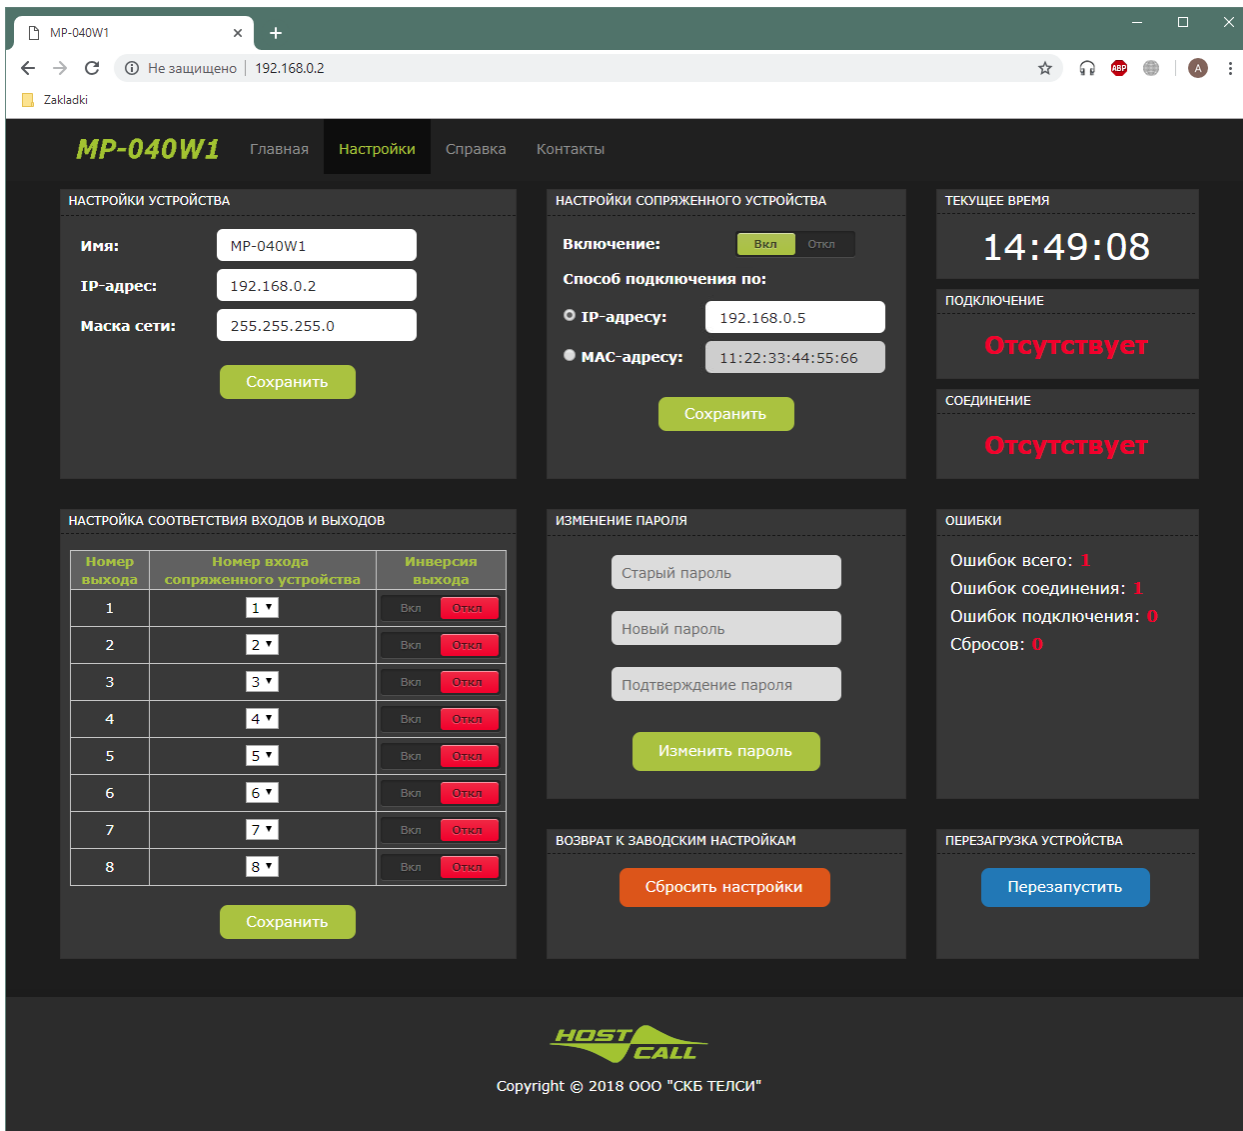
MP-040W1 ×
+
Не защищено | 192.168.0.2
Zakladki

MP-040W1 Главная Настройки Справка Контакты

НАСТРОЙКИ УСТРОЙСТВА
Имя: MP-040W1
IP-адрес: 192.168.0.2
Маска сети: 255.255.255.0
Сохранить

НАСТРОЙКИ СОПРЯЖЕННОГО УСТРОЙСТВА
Включение: Вкл Откл
Способ подключения по:
IP-адресу: 192.168.0.5
MAC-адресу: 11:22:33:44:55:66
Сохранить

ТЕКУЩЕЕ ВРЕМЯ
14:49:08

ПОДКЛЮЧЕНИЕ
Отсутствует

СОЕДИНЕНИЕ
Отсутствует

НАСТРОЙКА СООТВЕТСТВИЯ ВХОДОВ И ВЫХОДОВ

| Номер выхода | Номер входа сопряженного устройства | Инверсия выхода |
|---|---|---|
| 1 | 1 | Вкл Откл |
| 2 | 2 | Вкл Откл |
| 3 | 3 | Вкл Откл |
| 4 | 4 | Вкл Откл |
| 5 | 5 | Вкл Откл |
| 6 | 6 | Вкл Откл |
| 7 | 7 | Вкл Откл |
| 8 | 8 | Вкл Откл |

Сохранить

ИЗМЕНЕНИЕ ПАРОЛЯ
Старый пароль
Новый пароль
Подтверждение пароля
Изменить пароль

ОШИБКИ
Ошибок всего: 1
Ошибок соединения: 1
Ошибок подключения: 0
Сбросов: 0

ВОЗВРАТ К ЗАВОДСКИМ НАСТРОЙКАМ
Сбросить настройки

ПЕРЕЗАГРУЗКА УСТРОЙСТВА
Перезапустить

HOST CALL
Copyright © 2018 ООО "СКБ ТЕЛСИ"